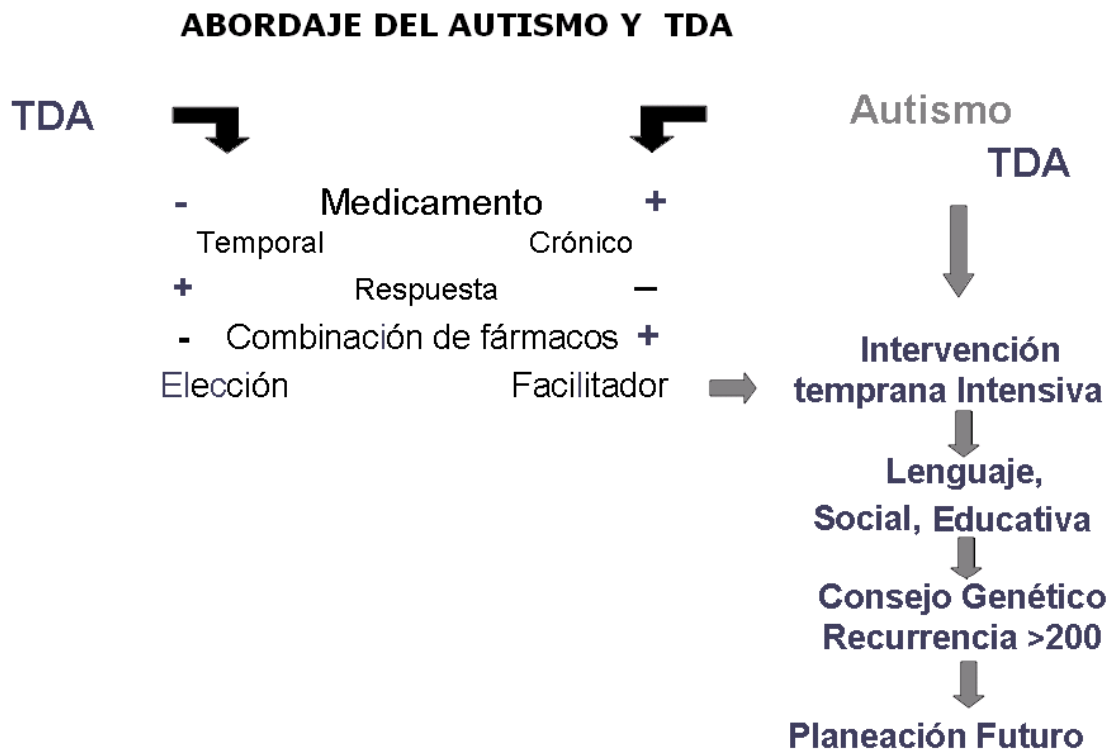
ABORDAJE DEL AUTISMO Y TDA

TDA

Autismo

TDA

- Medicamento +

Temporal Crónico

+ Respuesta –

- Combinación de fármacos +

Elección Facilitador

Intervención temprana Intensiva

Lenguaje, Social, Educativa

Consejo Genético Recurrencia >200

Planeación Futuro